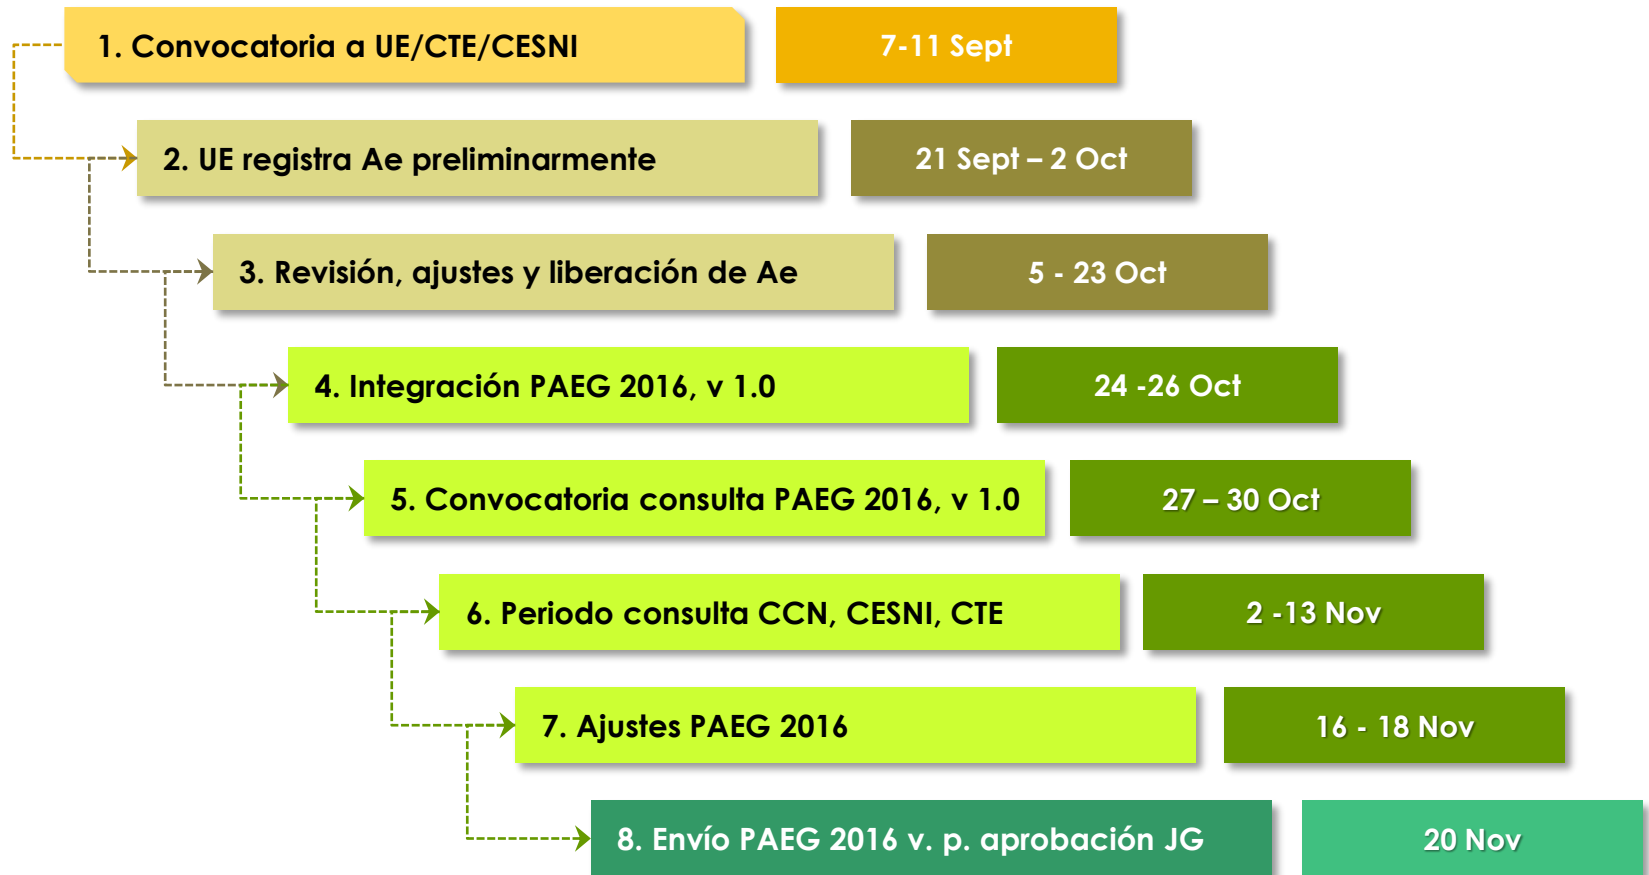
1. Convocatoria a UE/CTE/CESNI

7-11 Sept

2. UE registra Ae preliminarmente

21 Sept – 2 Oct

3. Revisión, ajustes y liberación de Ae

5 - 23 Oct

4. Integración PAEG 2016, v 1.0

24 -26 Oct

5. Convocatoria consulta PAEG 2016, v 1.0

27 – 30 Oct

6. Periodo consulta CCN, CESNI, CTE

2 -13 Nov

7. Ajustes PAEG 2016

16 - 18 Nov

8. Envío PAEG 2016 v. p. aprobación JG

20 Nov